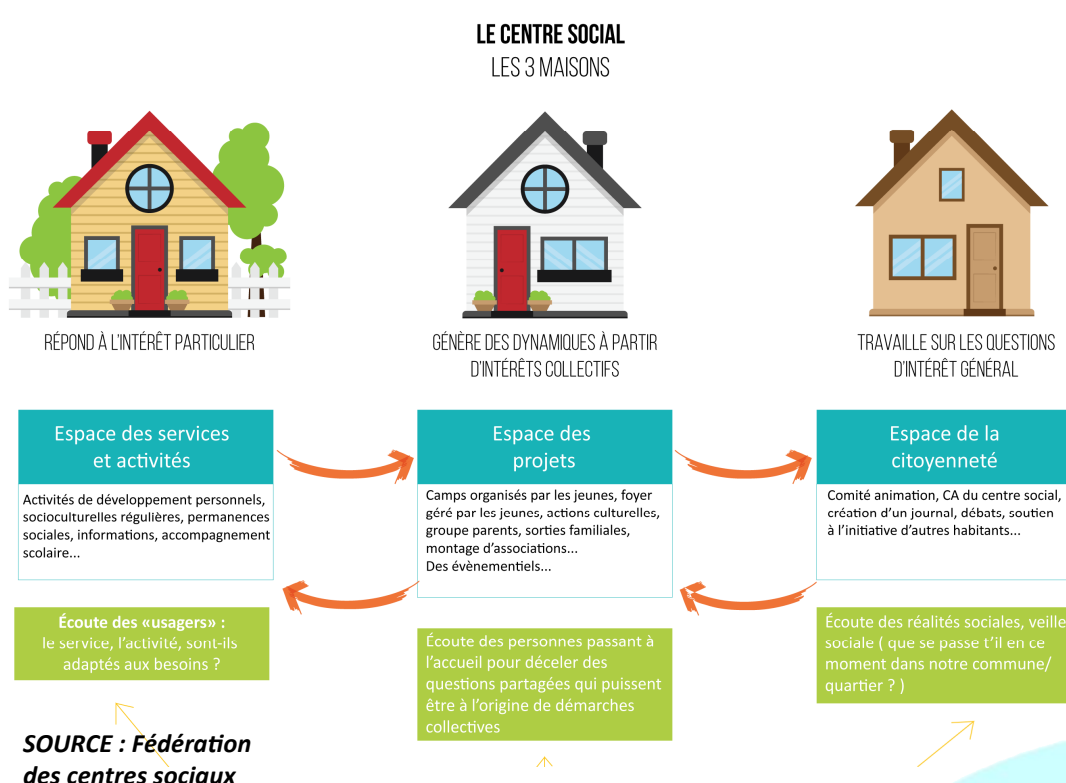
LE CENTRE SOCIAL
LES 3 MAISONS

RÉPOND À L'INTÉRÊT PARTICULIER

GÉNÈRE DES DYNAMIQUES À PARTIR D'INTÉRÊTS COLLECTIFS

TRAVAILLE SUR LES QUESTIONS D'INTÉRÊT GÉNÉRAL

Espace des services et activités

Activités de développement personnels, socioculturelles régulières, permanences sociales, informations, accompagnement scolaire...

Espace des projets

Camps organisés par les jeunes, foyer géré par les jeunes, actions culturelles, groupe parents, sorties familiales, montage d'associations...
Des évènementiels...

Espace de la citoyenneté

Comité animation, CA du centre social, création d'un journal, débats, soutien à l'initiative d'autres habitants...

Écoute des «usagers» :
le service, l'activité, sont-ils adaptés aux besoins ?

Écoute des personnes passant à l'accueil pour déceler des questions partagées qui puissent être à l'origine de démarches collectives

Écoute des réalités sociales, veille sociale ( que se passe t'il en ce moment dans notre commune/ quartier ? )

SOURCE : Fédération des centres sociaux